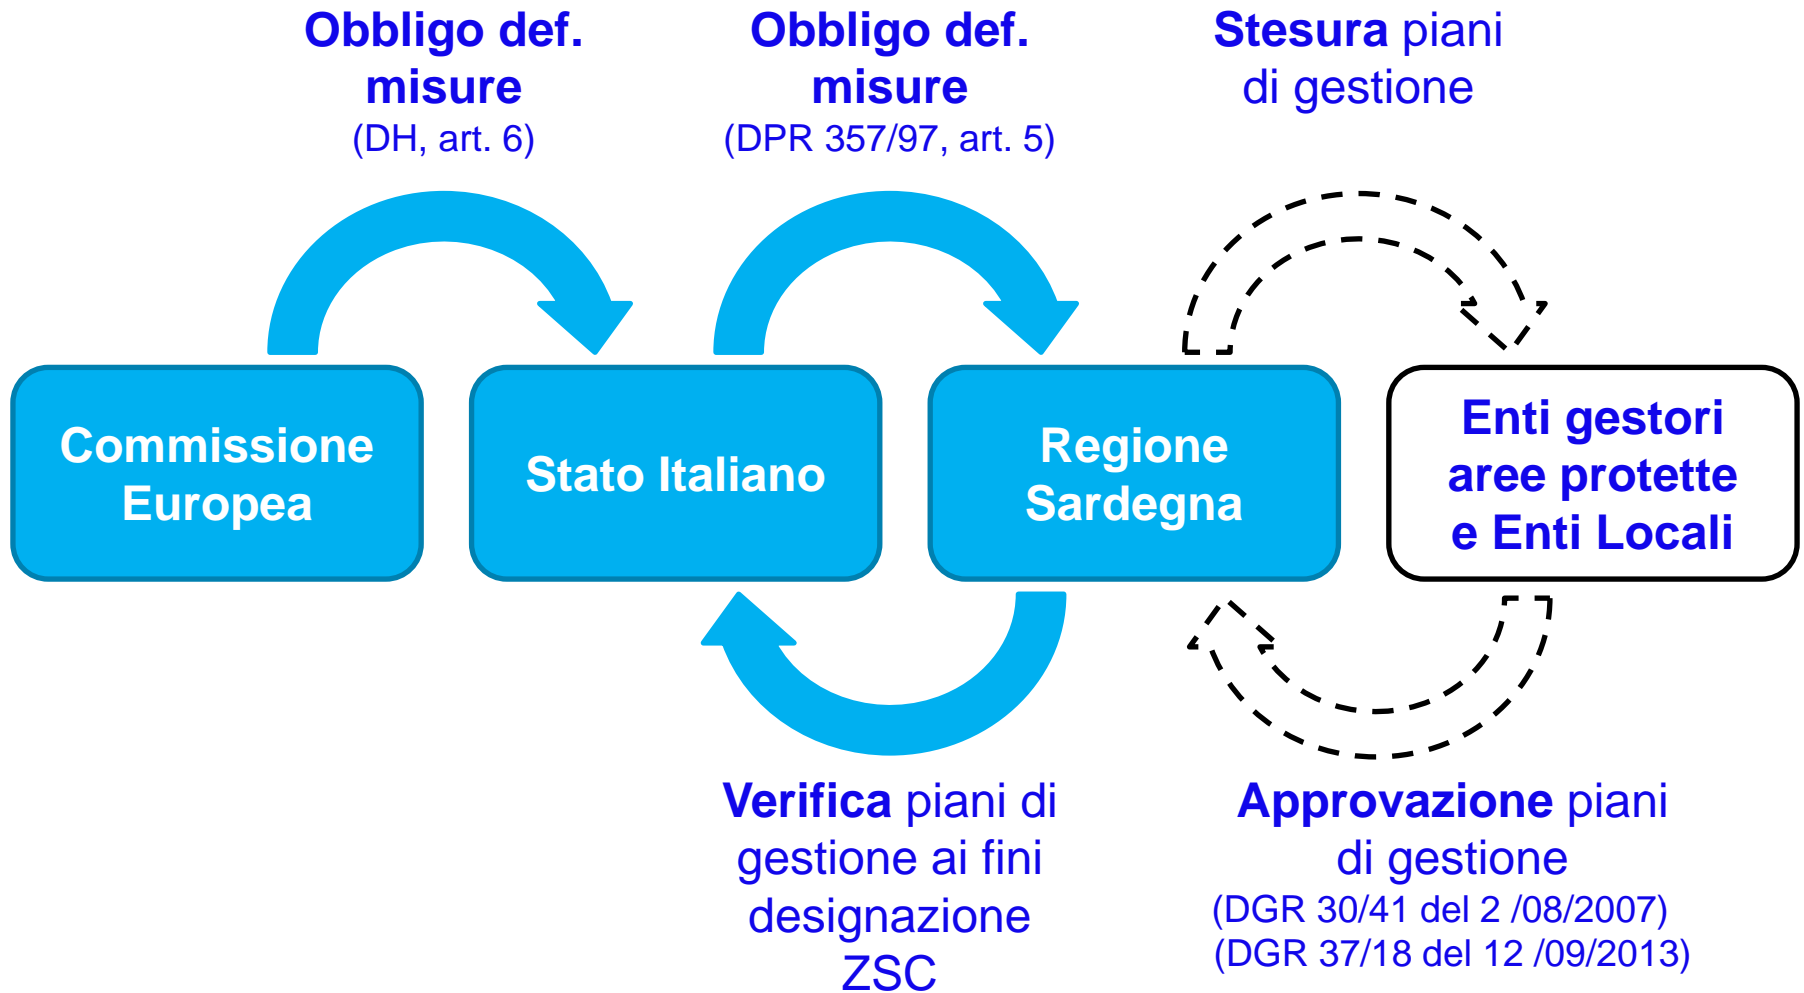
Obbligo def. misure
(DH, art. 6)

Obbligo def. misure
(DPR 357/97, art. 5)

Stesura piani di gestione

Commissione Europea

Stato Italiano

Regione Sardegna

Enti gestori aree protette e Enti Locali

Verifica piani di gestione ai fini designazione ZSC

Approvazione piani di gestione
(DGR 30/41 del 2 /08/2007)
(DGR 37/18 del 12 /09/2013)